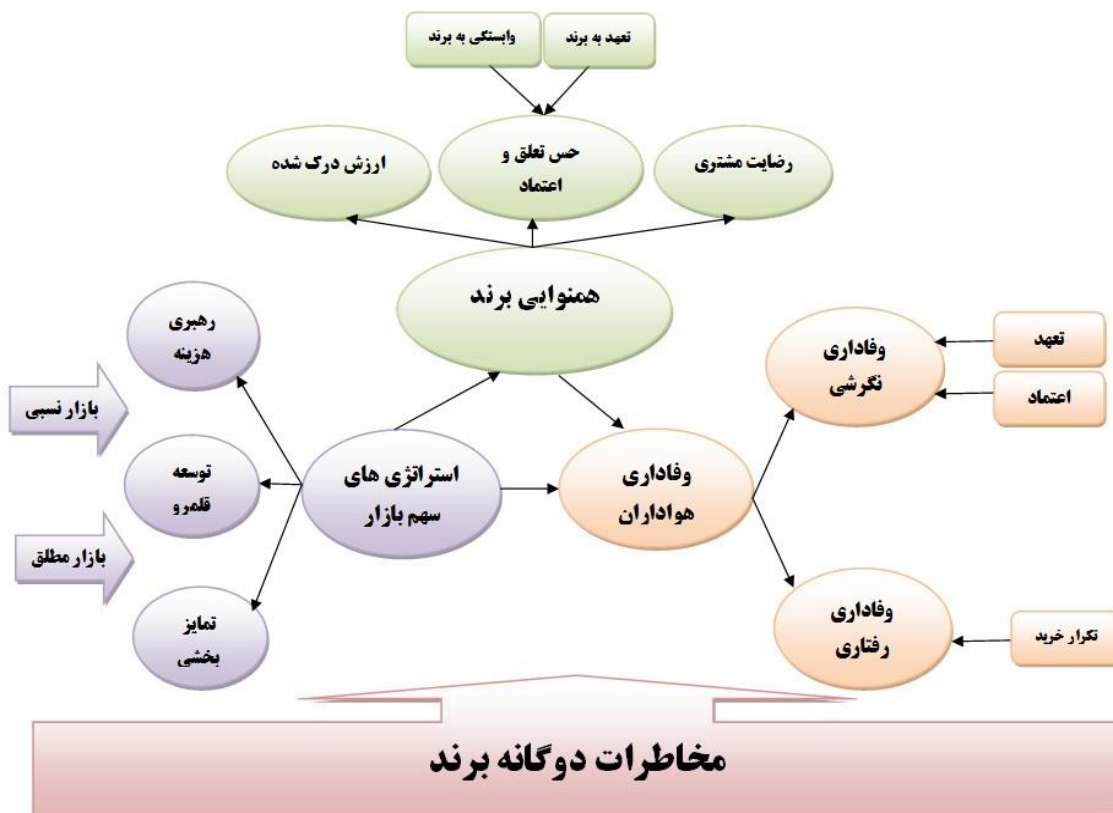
وابستگی به برند

تعهد به برند

ارزش درک شده

حس تعلق و اعتماد

رضایت مشتری

همنوایی برند

رهبری هزینه

بازار نسبی

توسعه قلمرو

بازار مطلق

تمایز بخشی

استراتژی های سهم بازار

وفاداری هواداران

وفاداری نگرشی

تعهد

اعتماد

وفاداری رفتاری

تکرار خرید

مخاطرات دوگانه برند